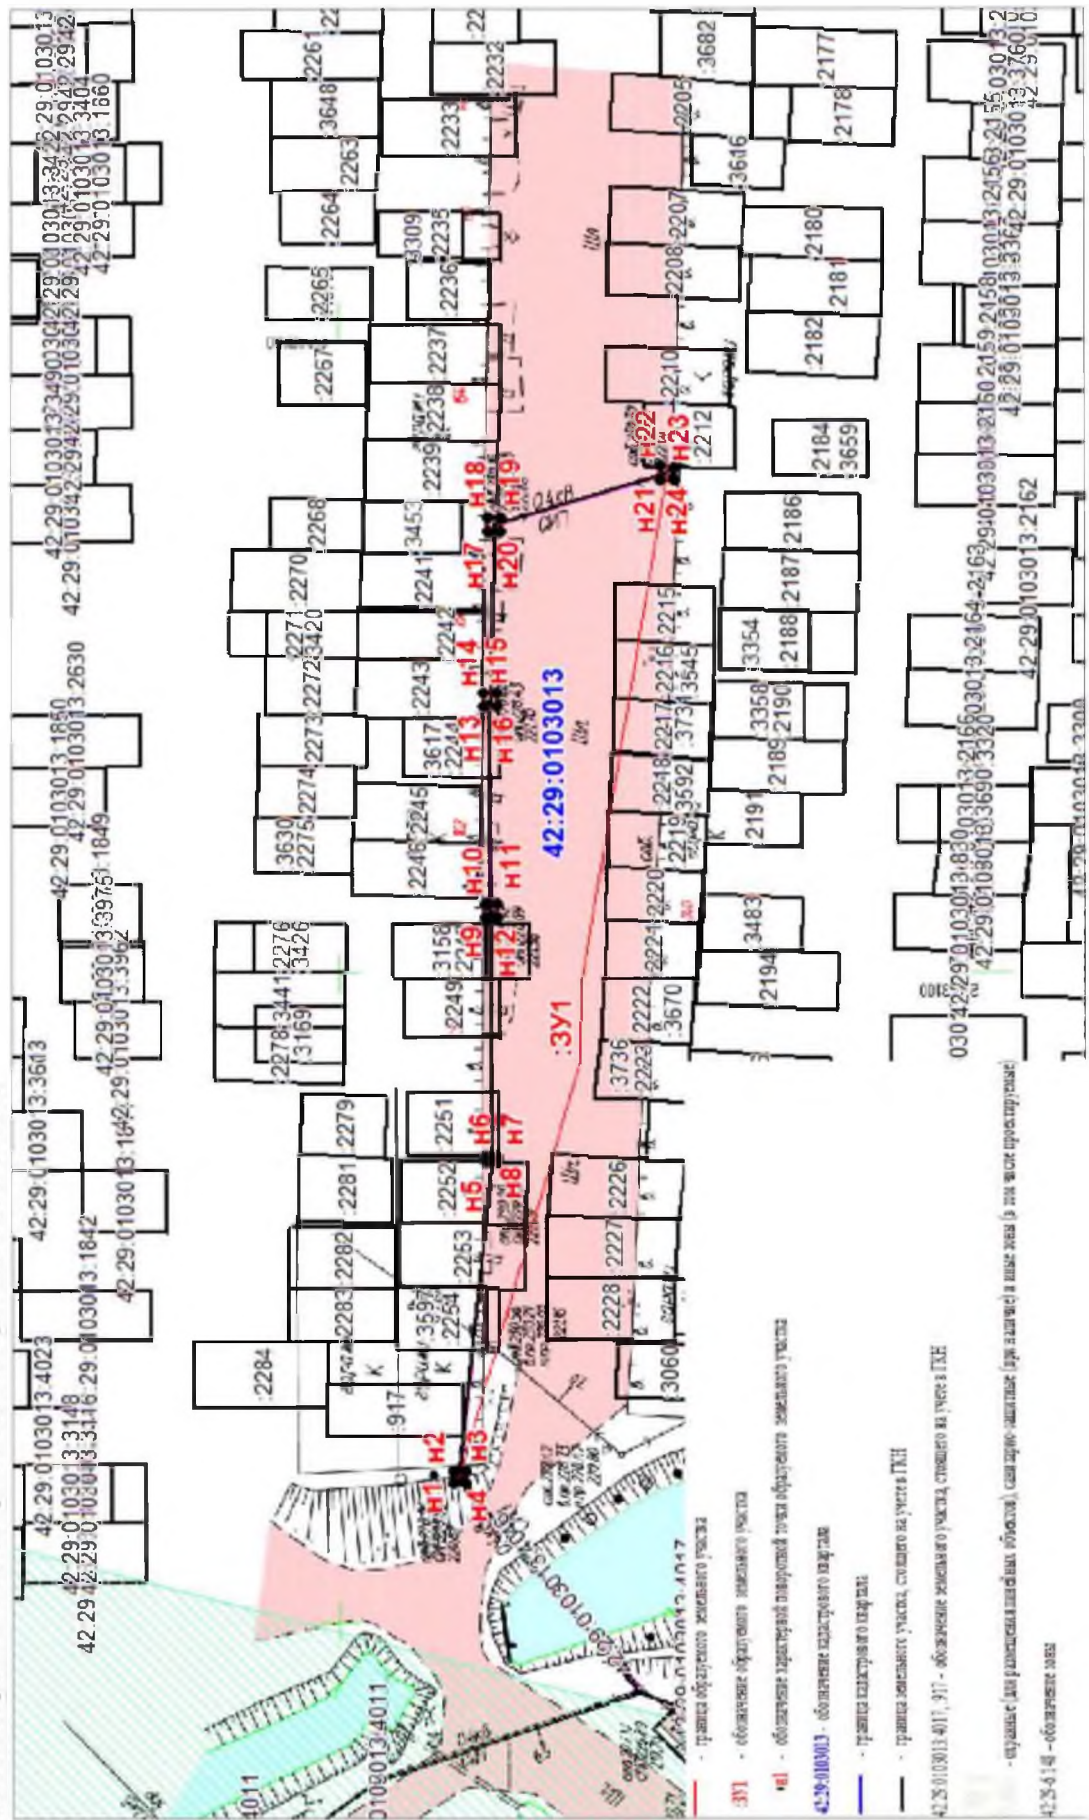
42:29:0103013:3405
42:29:0103013:1860
42:29:0103013:2942
42:29:0103013:3490
42:29:0103013:1850
42:29:0103013:2630
42:29:0103013:1849
42:29:0103013:3975
42:29:0103013:3962
42:29:0103013:3603
42:29:0103013:1842
42:29:0103013:4023
42:29:0103013:3148

2261
3648
2263
2264
2265
2267
2268
2270
2271
2272
3420
2273
2274
3630
2275
2276
3426
2278
3441
3169
2279
2281
2282
2283
2284
917

22
2232
2233
3309
2235
2236
2237
2238
2239
3453
2241
2242
2243
3617
2244
2245
2246
3158
2249
2251
2252
2253
3597
2254

3682
2177
2178
2205
3616
2207
2208
2180
2181
2182
2210
2212
2184
3659
2186
2187
2188
3354
2215
2216
3545
2217
3358
2190
373
2189
2218
3592
2219
2191
2220
3483
2221
2194
2222
3670
3736
2223
2226
2227
2228
3060

H1
H2
H3
H4
H5
H6
H7
H8
H9
H10
H11
H12
H13
H14
H15
H16
H17
H18
H19
H20
H21
H22
H23
H24

42:29:0103013
:ЗУ1

42:29:0103013:2162
42:29:0103013:2163
42:29:0103013:2164
42:29:0103013:2166
42:29:0103013:3690
42:29:0103013:830
42:29:0103013:2158
42:29:0103013:2159
42:29:0103013:2160
42:29:0103013:3362
42:29:0103013:2156
42:29:0103013:3760
4011
0103013:4011
0103013:4017

- граница образуемого земельного участка
:ЗУ1 - обозначение образуемого земельного участка
н1 - обозначение характерной поворотной точки образуемого земельного участка
42:29:0103013 - обозначение кадастрового квартала
- граница кадастрового квартала
- граница земельного участка, стоящего на учете в ГКН
42:29:0103013:4017, :917 - обозначение земельного участка, стоящего на учете в ГКН
- охранные (для размещения линейных объектов), санитарно-защитные (при наличии) и иные зоны (в том числе проектируемые)
42:29-6.148 - обозначение зоны